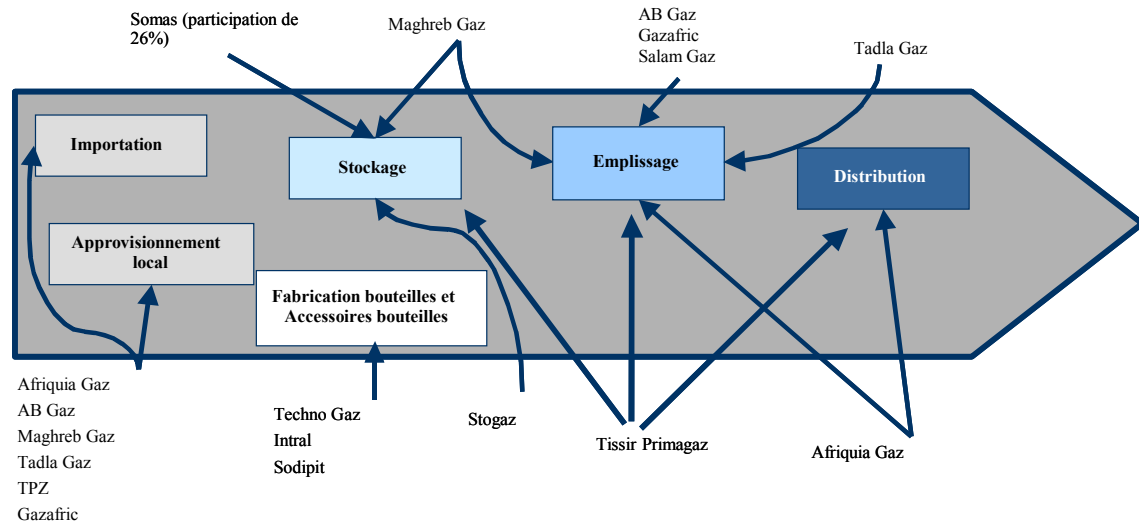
Somas (participation de 26%)

Maghreb Gaz

AB Gaz
Gazafric
Salam Gaz

Tadla Gaz

Importation

Stockage

Emplissage

Distribution

Approvisionnement local

Fabrication bouteilles et Accessoires bouteilles

Afriquia Gaz
AB Gaz
Maghreb Gaz
Tadla Gaz
TPZ
Gazafric

Techno Gaz
Intral
Sodipit

Stogaz

Tissir Primagaz

Afriquia Gaz